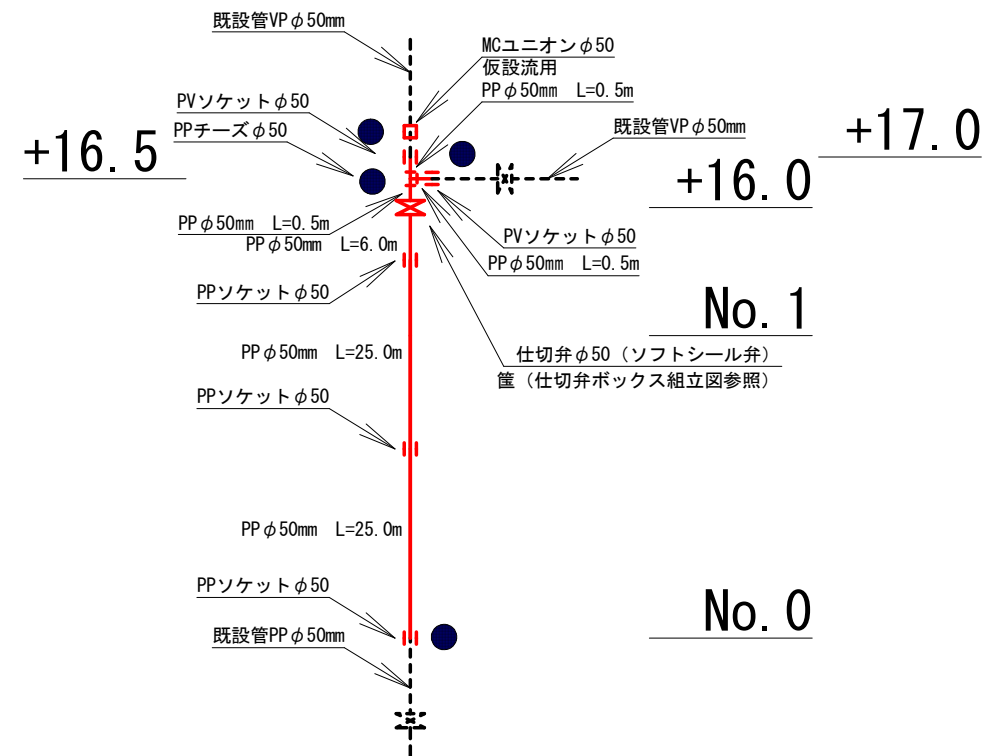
既設管VP$\phi$50mm

MCユニオン$\phi$50
仮設流用

PVソケット$\phi$50

PP$\phi$50mm L=0.5m

+17.0

PPチーズ$\phi$50

既設管VP$\phi$50mm

+16.5

+16.0

PP$\phi$50mm L=0.5m
PP$\phi$50mm L=6.0m

PVソケット$\phi$50
PP$\phi$50mm L=0.5m

PPソケット$\phi$50

No.1

PP$\phi$50mm L=25.0m

仕切弁$\phi$50（ソフトシール弁）
筐（仕切弁ボックス組立図参照）

PPソケット$\phi$50

PP$\phi$50mm L=25.0m

PPソケット$\phi$50

No.0

既設管PP$\phi$50mm